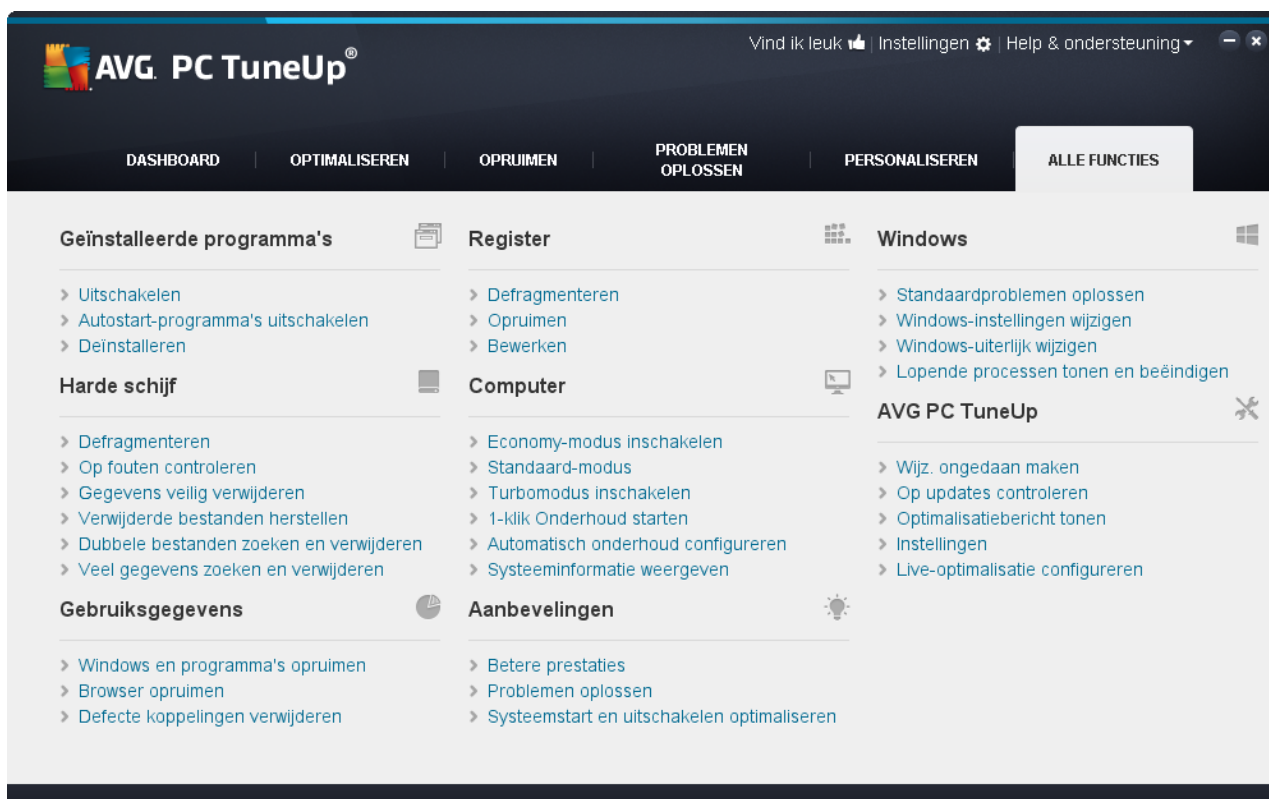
AVG. PC TuneUp®

Vind ik leuk | Instellingen | Help & ondersteuning

DASHBOARD | OPTIMALISEREN | OPRUIMEN | PROBLEMEN OPLOSSEN | PERSONALISEREN | ALLE FUNCTIES

Geïnstalleerde programma's
> Uitschakelen
> Autostart-programma's uitschakelen
> Deïnstalleren

Harde schijf
> Defragmenteren
> Op fouten controleren
> Gegevens veilig verwijderen
> Verwijderde bestanden herstellen
> Dubbele bestanden zoeken en verwijderen
> Veel gegevens zoeken en verwijderen

Gebruiksgegevens
> Windows en programma's opruimen
> Browser opruimen
> Defecte koppelingen verwijderen

Register
> Defragmenteren
> Opruimen
> Bewerken

Computer
> Economy-modus inschakelen
> Standaard-modus
> Turbomodus inschakelen
> 1-klik Onderhoud starten
> Automatisch onderhoud configureren
> Systeeminformatie weergeven

Aanbevelingen
> Betere prestaties
> Problemen oplossen
> Systeemstart en uitschakelen optimaliseren

Windows
> Standaardproblemen oplossen
> Windows-instellingen wijzigen
> Windows-uiterlijk wijzigen
> Lopende processen tonen en beëindigen

AVG PC TuneUp
> Wijz. ongedaan maken
> Op updates controleren
> Optimalisatiebericht tonen
> Instellingen
> Live-optimalisatie configureren